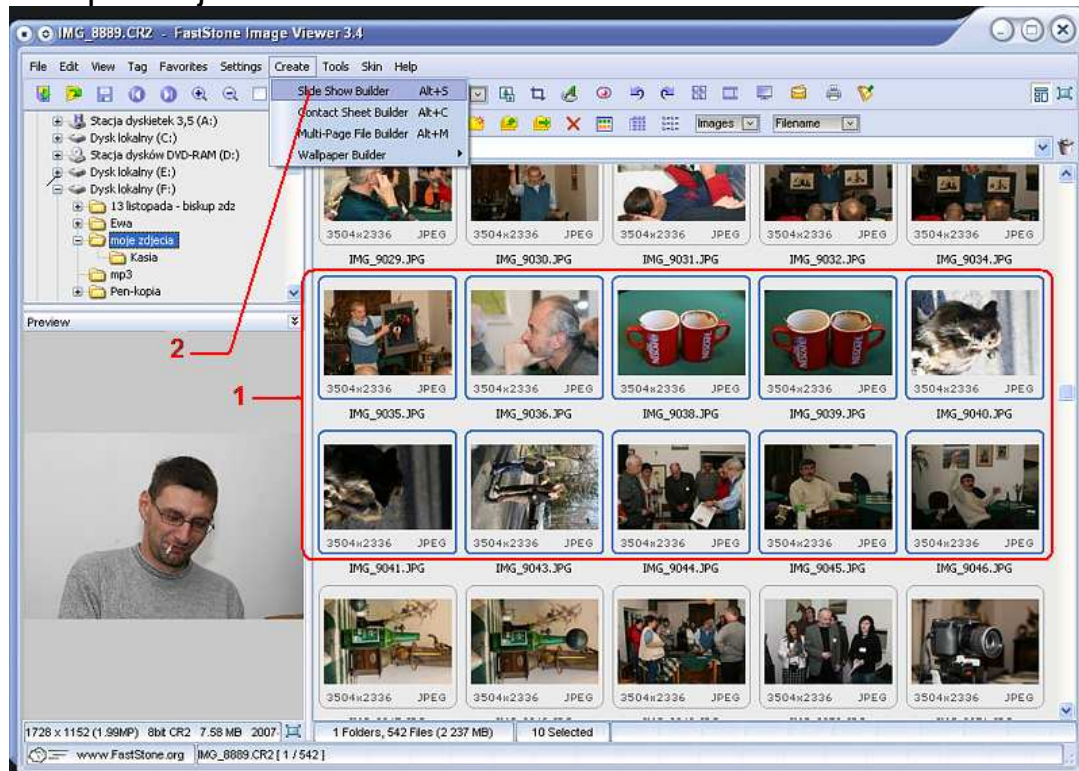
IMG_8889.CR2 - FastStone Image Viewer 3.4

File Edit View Tag Favorites Settings Create Tools Skin Help

Slide Show Builder Alt+S
Contact Sheet Builder Alt+C
Multi-Page File Builder Alt+M
Wallpaper Builder

Images Filename

Stacja dyskietek 3,5 (A:)
Dysk lokalny (C:)
Stacja dysków DVD-RAM (D:)
Dysk lokalny (E:)
Dysk lokalny (F:)
13 listopada - biskup zdz
Ewa
moje zdjecia
Kasia
mp3
Pen-kopia

Preview

2

1

3504x2336 JPEG
IMG_9029.JPG
3504x2336 JPEG
IMG_9030.JPG
3504x2336 JPEG
IMG_9031.JPG
3504x2336 JPEG
IMG_9032.JPG
3504x2336 JPEG
IMG_9034.JPG

3504x2336 JPEG
IMG_9035.JPG
3504x2336 JPEG
IMG_9036.JPG
3504x2336 JPEG
IMG_9038.JPG
3504x2336 JPEG
IMG_9039.JPG
3504x2336 JPEG
IMG_9040.JPG

3504x2336 JPEG
IMG_9041.JPG
3504x2336 JPEG
IMG_9043.JPG
3504x2336 JPEG
IMG_9044.JPG
3504x2336 JPEG
IMG_9045.JPG
3504x2336 JPEG
IMG_9046.JPG

3504x2336 JPEG
3504x2336 JPEG
3504x2336 JPEG
3504x2336 JPEG
3504x2336 JPEG

1728 x 1152 (1.99MP) 8bit CR2 7.58 MB 2007-
1 Folders, 542 Files (2 237 MB)
10 Selected
www.FastStone.org
IMG_8889.CR2 [ 1 / 542 ]